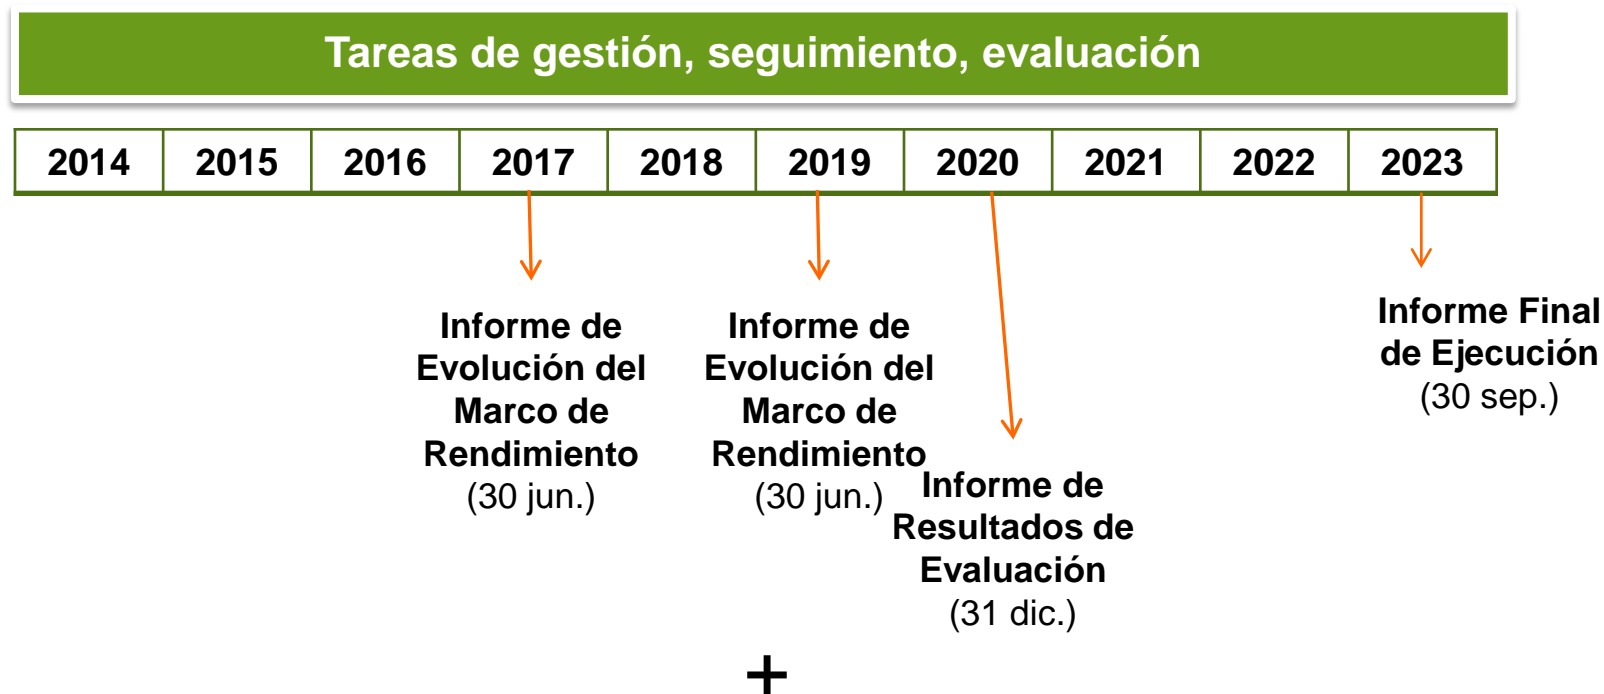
Tareas de gestión, seguimiento, evaluación

| 2014 | 2015 | 2016 | 2017 | 2018 | 2019 | 2020 | 2021 | 2022 | 2023 |
|---|---|---|---|---|---|---|---|---|---|

Informe de Evolución del Marco de Rendimiento (30 jun.)

Informe de Evolución del Marco de Rendimiento (30 jun.)

Informe de Resultados de Evaluación (31 dic.)

Informe Final de Ejecución (30 sep.)

+